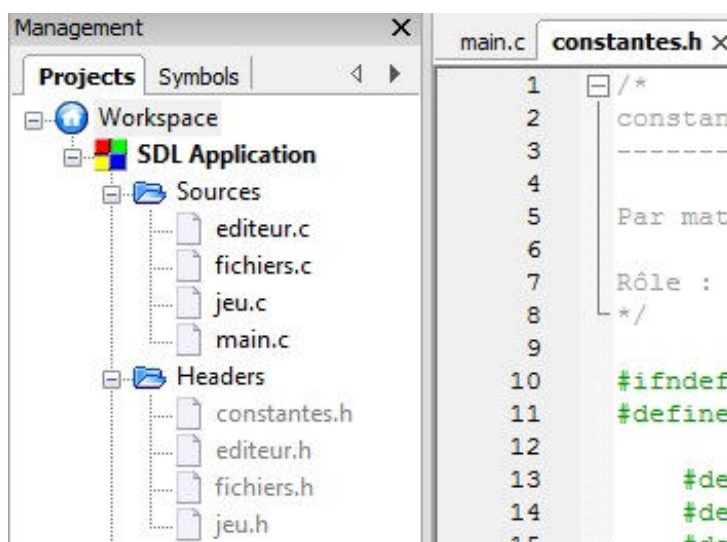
Management ×

Projects Symbols

Workspace
SDL Application
Sources
editeur.c
fichiers.c
jeu.c
main.c
Headers
constantes.h
editeur.h
fichiers.h
jeu.h

main.c constantes.h ×

1 /*
2 constan
3 -------
4
5 Par mat
6
7 Rôle :
8 */
9
10 #ifndef
11 #define
12
13 #de
14 #de